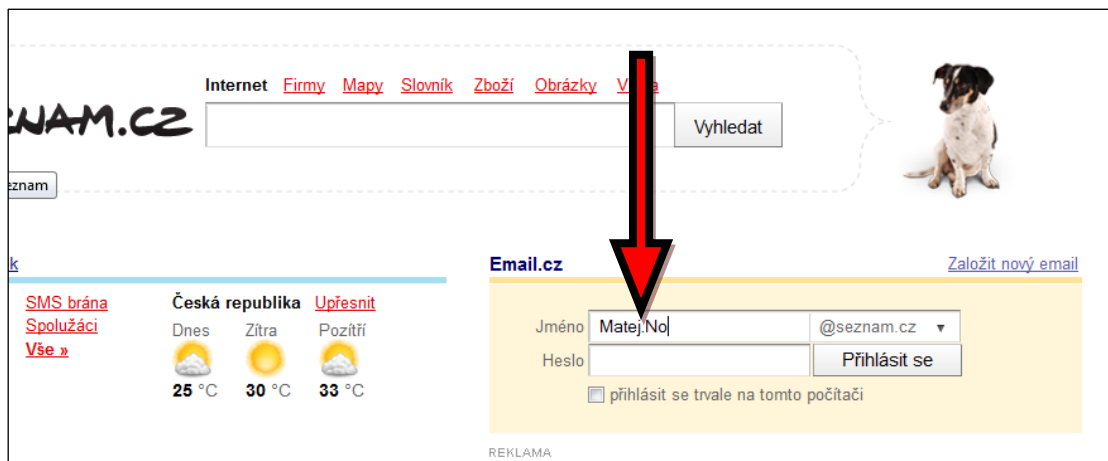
ZNAM.CZ

Internet Firmy Mapy Slovník Zboží Obrázky V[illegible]a

Vyhledat

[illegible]eznam

k

SMS brána
Spolužáci
Vše »

Česká republika Upřesnit

Dnes 25 °C
Zítra 30 °C
Pozítří 33 °C

Email.cz

Založit nový email

Jméno Matej.No @seznam.cz ▼

Heslo

Přihlásit se

přihlásit se trvale na tomto počítači

REKLAMA